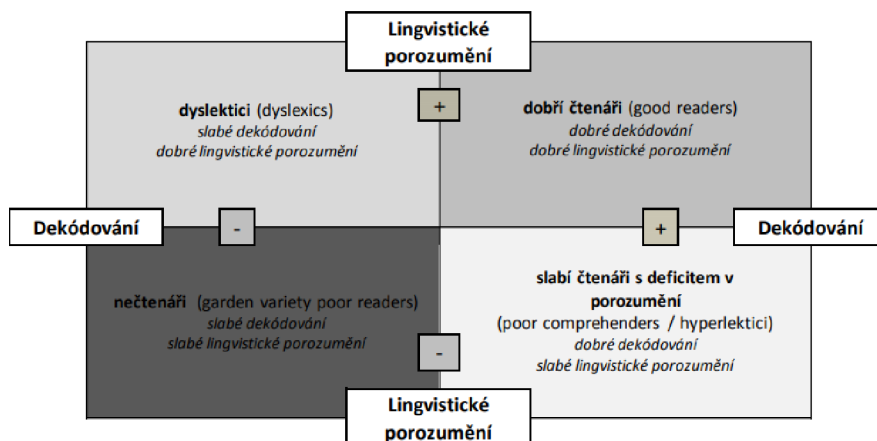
Lingvistické porozumění

+

dyslektici (dyslexics)
slabé dekódování
dobré lingvistické porozumění

dobří čtenáři (good readers)
dobré dekódování
dobré lingvistické porozumění

Dekódování

-

+

Dekódování

nečtenáři (garden variety poor readers)
slabé dekódování
slabé lingvistické porozumění

slabí čtenáři s deficitem v porozumění
(poor comprehenders / hyperlektici)
dobré dekódování
slabé lingvistické porozumění

-

Lingvistické porozumění